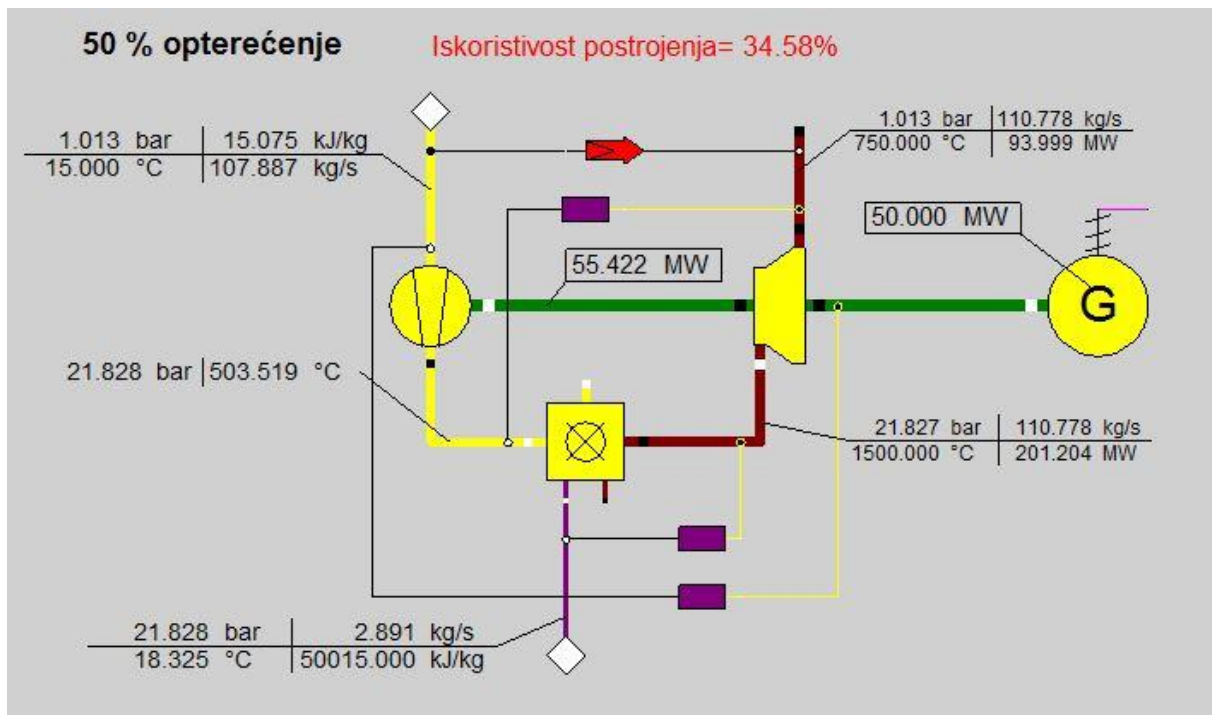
50 % opterećenje

Iskoristivost postrojenja= 34.58%

| 1.013 bar | 15.075 kJ/kg |
|---|---|
| 15.000 °C | 107.887 kg/s |

| 1.013 bar | 110.778 kg/s |
|---|---|
| 750.000 °C | 93.999 MW |

50.000 MW

55.422 MW

G

21.828 bar | 503.519 °C

| 21.827 bar | 110.778 kg/s |
|---|---|
| 1500.000 °C | 201.204 MW |

| 21.828 bar | 2.891 kg/s |
|---|---|
| 18.325 °C | 50015.000 kJ/kg |